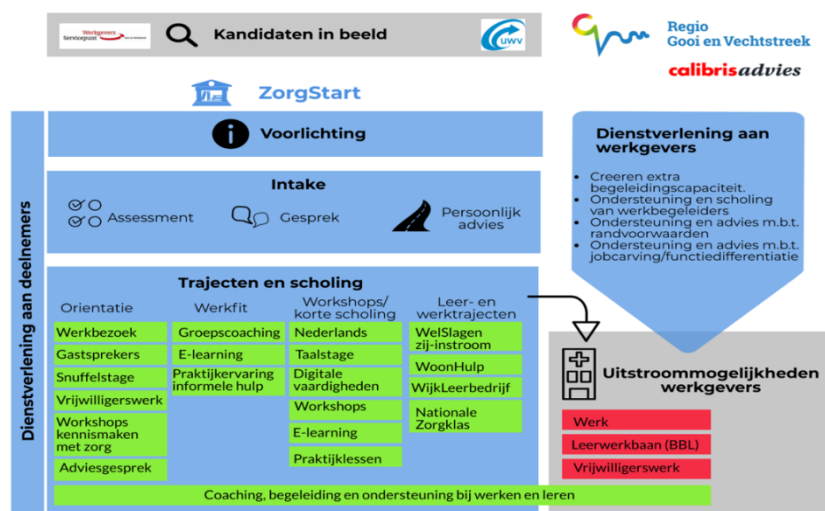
Werkgevers Servicepunt

Kandidaten in beeld

UWV

Regio Gooi en Vechtstreek

calibrisadvies

ZorgStart

Voorlichting

Dienstverlening aan werkgevers

- Creeren extra begeleidingscapaciteit.
- Ondersteuning en scholing van werkbegeleiders
- Ondersteuning en advies m.b.t. randvoorwaarden
- Ondersteuning en advies m.b.t. jobcarving/functiedifferentiatie

Intake

Assessment

Gesprek

Persoonlijk advies

Dienstverlening aan deelnemers

Trajecten en scholing

Orientatie

Werkbezoek

Gastsprekers

Snuffelstage

Vrijwilligerswerk

Workshops kennismaken met zorg

Adviesgesprek

Werkfit

Groepscoaching

E-learning

Praktijkervaring informele hulp

Workshops/ korte scholing

Nederlands

Taalstage

Digitale vaardigheden

Workshops

E-learning

Praktijklessen

Leer- en werktrajecten

WelSlagen zij-instroom

WoonHulp

WijkLeerbedrijf

Nationale Zorgklas

Uitstroommogelijkheden werkgevers

Werk

Leerwerkbaan (BBL)

Vrijwilligerswerk

Coaching, begeleiding en ondersteuning bij werken en leren